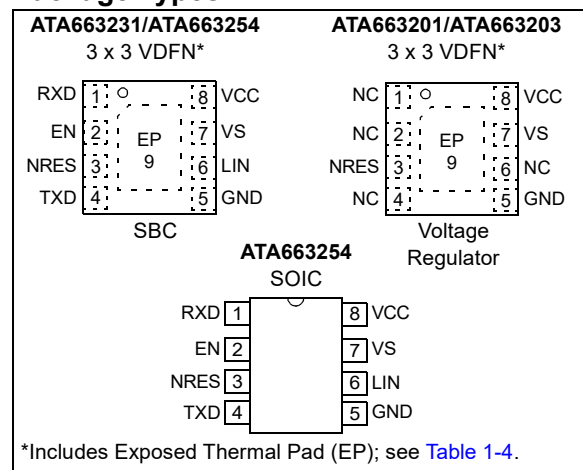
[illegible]

ATA663231/ATA663254
3 x 3 VDFN*

RXD 1 8 VCC
EN 2 EP 9 7 VS
NRES 3 6 LIN
TXD 4 5 GND

SBC

ATA663201/ATA663203
3 x 3 VDFN*

NC 1 8 VCC
NC 2 EP 9 7 VS
NRES 3 6 NC
NC 4 5 GND

Voltage Regulator

ATA663254
SOIC

RXD 1 8 VCC
EN 2 7 VS
NRES 3 6 LIN
TXD 4 5 GND

*Includes Exposed Thermal Pad (EP); see Table 1-4.